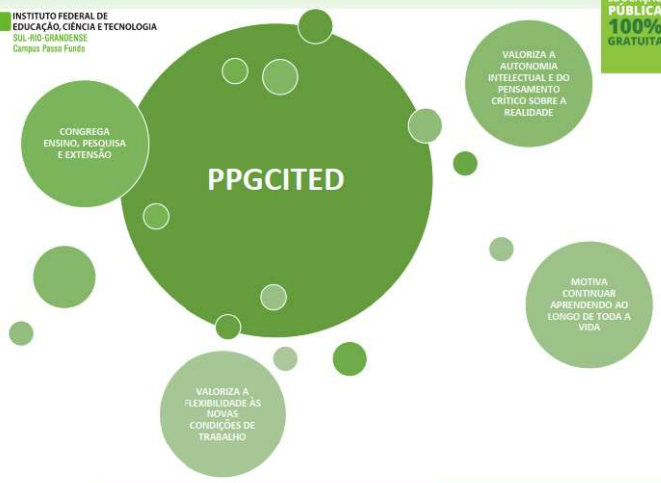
INSTITUTO FEDERAL DE EDUCAÇÃO, CIÊNCIA E TECNOLOGIA
SUL-RIO-GRANDENSE
Campus Passo Fundo

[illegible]
PÚBLICA
100%
GRATUITA

VALORIZA A AUTONOMIA INTELECTUAL E DO PENSAMENTO CRÍTICO SOBRE A REALIDADE

CONGREGA ENSINO, PESQUISA E EXTENSÃO

PPGCITED

MOTIVA CONTINUAR APRENDENDO AO LONGO DE TODA A VIDA

VALORIZA A FLEXIBILIDADE ÀS NOVAS CONDIÇÕES DE TRABALHO